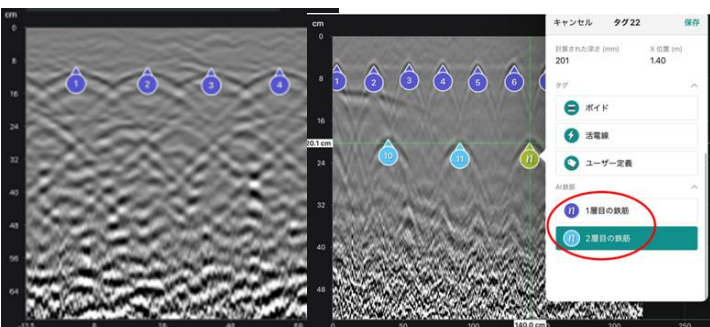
cm
0
8
16
24
32
40
48
56
64
1
2
3
4
-12.5
0
20
40
60

cm
0
8
16
20.1 cm
24
32
40
48
1
2
3
4
5
6
10
11
0
50
100
140.0 cm
200
250

キャンセル
タグ 22
保存
計算された深さ (mm)
201
X 位置 (m)
1.40
タグ
ボイド
活電線
ユーザー定義
AI 鉄筋
1層目の鉄筋
2層目の鉄筋